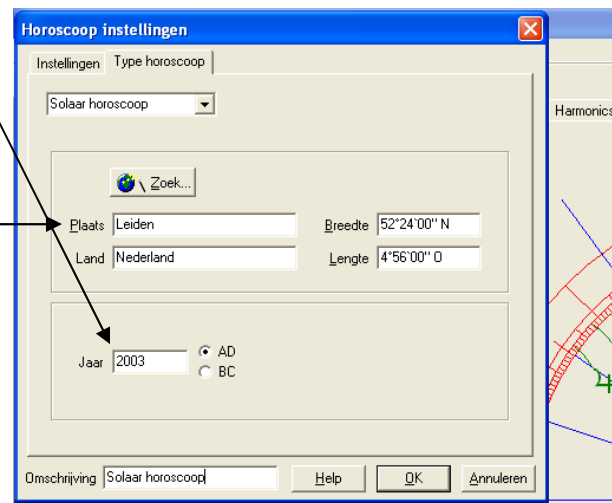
Horoscoop instellingen

Instellingen Type horoscoop

Solaar horoscoop

Harmonics

Zoek...

Plaats Leiden

Breedte 52°24'00'' N

Land Nederland

Lengte 4°56'00'' O

Jaar 2003

AD

BC

Omschrijving Solaar horoscoop

Help

OK

Annuleren